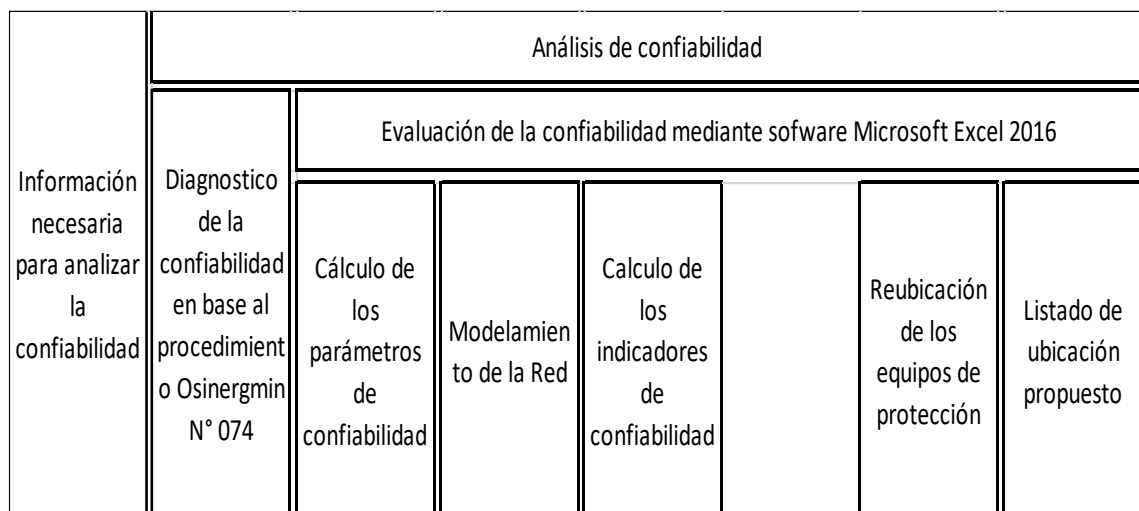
| Información necesaria para analizar la confiabilidad | Análisis de confiabilidad | | | | | |
|---|---|---|---|---|---|---|
| | Diagnostico de la confiabilidad en base al procedimiento Osinergmin N° 074 | Evaluación de la confiabilidad mediante sofware Microsoft Excel 2016 | | | | |
| | | Cálculo de los parámetros de confiabilidad | Modelamiento de la Red | Calculo de los indicadores de confiabilidad | Reubicación de los equipos de protección | Listado de ubicación propuesto |